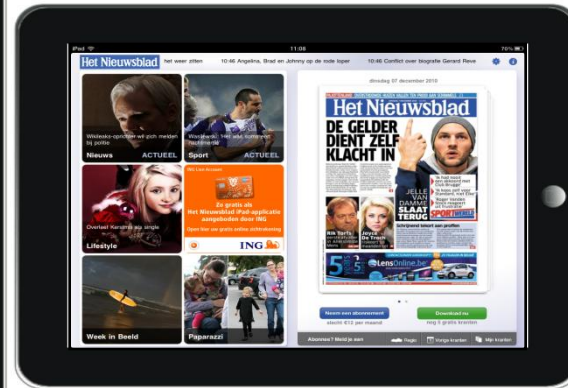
iPad 11:06 76%

Het Nieuwsblad het weer zitten 10:46 Angelina, Brad en Johnny op de rode loper 10:46 Conflict over biografie Gerard Reve

Wikileaks-oprichter wil zich melden bij politie

Nieuws ACTUEEL

Sport ACTUEEL

ING Lees Account

Zo gratis als Het Nieuwsblad iPad-applicatie aangeboden door ING

Open hier uw gratis online zichtrekening

ING

Lifestyle

Week in Beeld

Paparazzi

dinsdag 07 december 2010

Het Nieuwsblad

DE GELDER DIENT ZELF KLACHT IN

JELLE VAN DAMME SLAAT TERUG

SPORTWERELD

LensOnline.be

Neem een abonnement

Download nu

Abonnee? Meld je aan

Vorige kranten

Mijn kranten